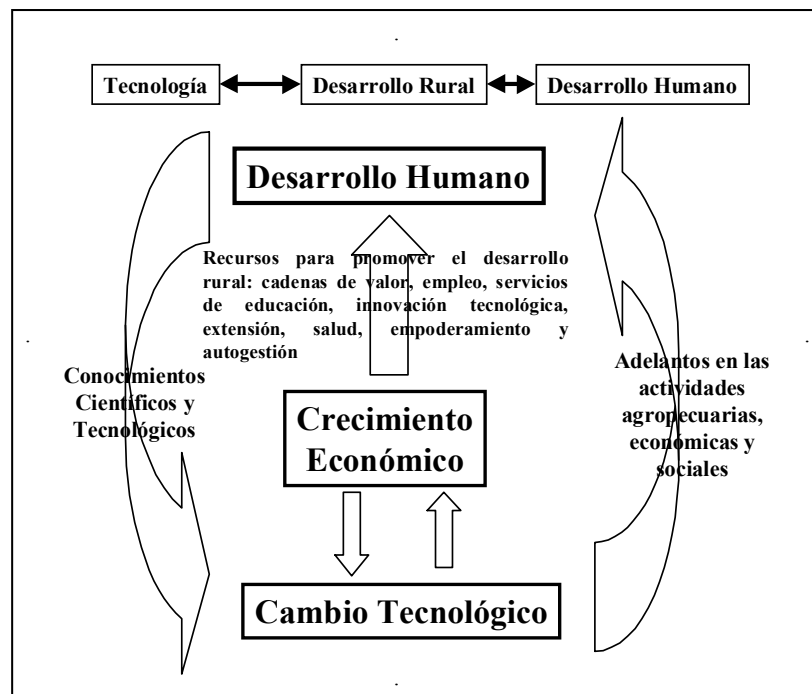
Tecnología

Desarrollo Rural

Desarrollo Humano

Desarrollo Humano

Recursos para promover el desarrollo rural: cadenas de valor, empleo, servicios de educación, innovación tecnológica, extensión, salud, empoderamiento y autogestión

Conocimientos Científicos y Tecnológicos

Crecimiento Económico

Adelantos en las actividades agropecuarias, económicas y sociales

Cambio Tecnológico